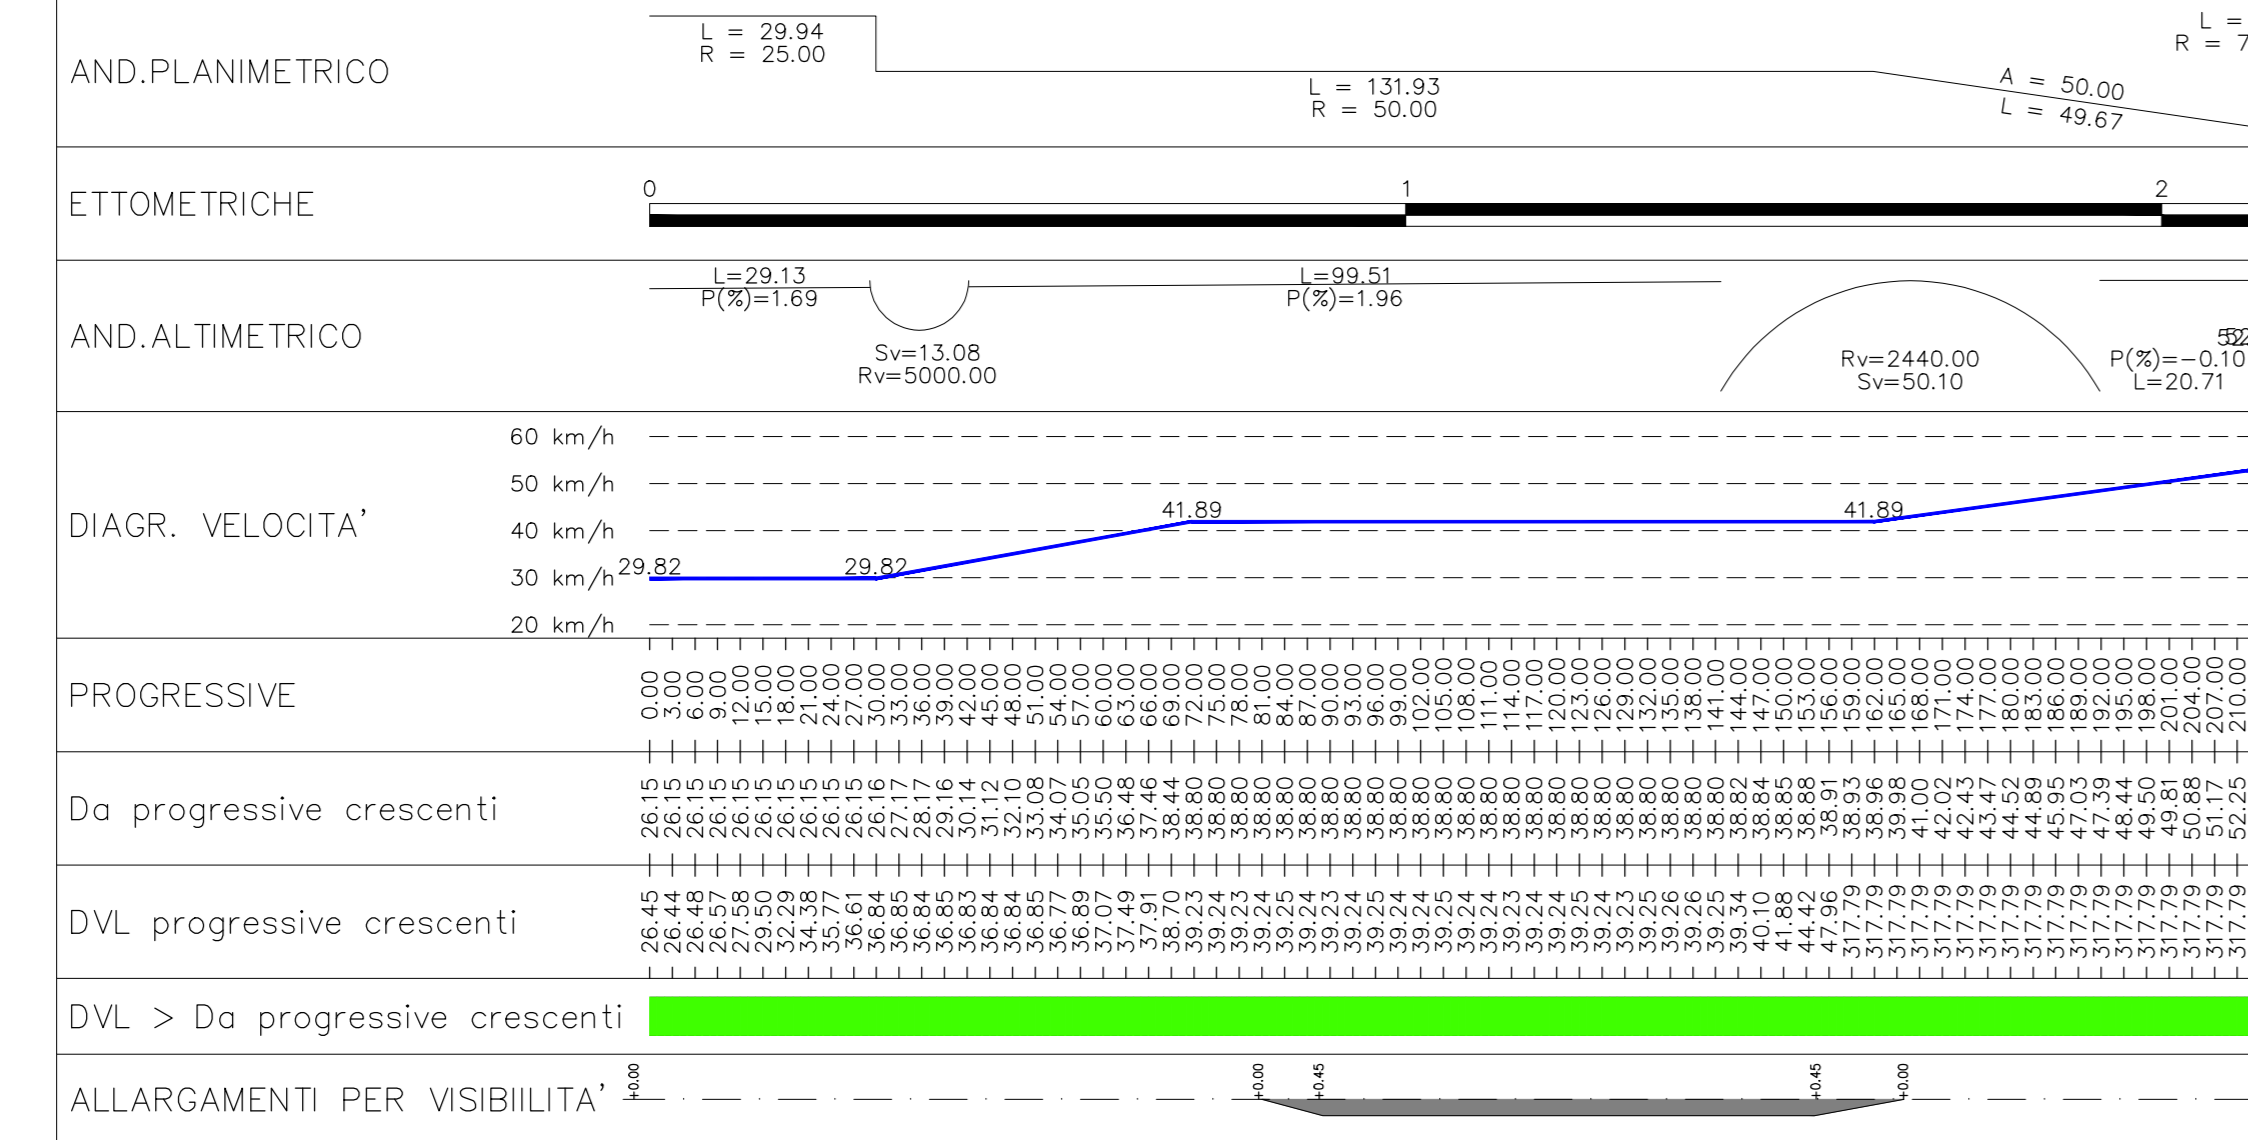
AND.PLANIMETRICO

L = 29.94
R = 25.00

L = 131.93
R = 50.00

A = 50.00
L = 49.67

L =
R = 7

ETTOMETRICHE

0
1
2

AND.ALTIMETRICO

L=29.13
P(%)=1.69

Sv=13.08
Rv=5000.00

L=99.51
P(%)=1.96

Rv=2440.00
Sv=50.10

P(%)=−0.10
L=20.71

DIAGR. VELOCITA'

60 km/h
50 km/h
40 km/h
30 km/h
20 km/h

29.82
29.82
41.89
41.89

PROGRESSIVE

0.00 3.00 6.00 9.00 12.00 15.00 18.00 21.00 24.00 27.00 30.00 33.00 36.00 39.00 42.00 45.00 48.00 51.00 54.00 57.00 60.00 63.00 66.00 69.00 72.00 75.00 78.00 81.00 84.00 87.00 90.00 93.00 96.00 99.00 102.00 105.00 108.00 111.00 114.00 117.00 120.00 123.00 126.00 129.00 132.00 135.00 138.00 141.00 144.00 147.00 150.00 153.00 156.00 159.00 162.00 165.00 168.00 171.00 174.00 177.00 180.00 183.00 186.00 189.00 192.00 195.00 198.00 201.00 204.00 207.00 210.00

Da progressive crescenti

26.15 26.15 26.15 26.15 26.15 26.15 26.15 26.15 26.15 26.16 27.17 28.17 29.16 30.14 31.12 32.10 33.08 34.07 35.05 35.50 36.48 37.46 38.44 38.80 38.80 38.80 38.80 38.80 38.80 38.80 38.80 38.80 38.80 38.80 38.80 38.80 38.80 38.80 38.80 38.80 38.80 38.80 38.80 38.80 38.80 38.80 38.80 38.82 38.84 38.85 38.88 38.91 38.93 38.96 39.98 41.00 42.02 42.43 43.47 44.52 44.89 45.95 47.03 47.39 48.44 49.50 49.81 50.88 51.17 52.25

DVL progressive crescenti

26.45 26.44 26.48 26.57 27.58 29.50 32.29 34.38 35.77 36.61 36.84 36.85 36.84 36.85 36.83 36.84 36.84 36.85 36.77 36.89 37.07 37.49 37.91 38.70 39.23 39.24 39.23 39.24 39.25 39.24 39.23 39.24 39.25 39.24 39.25 39.24 39.24 39.23 39.24 39.25 39.24 39.23 39.25 39.26 39.25 39.34 40.10 41.88 44.42 47.96 317.79 317.79 317.79 317.79 317.79 317.79 317.79 317.79 317.79 317.79 317.79 317.79 317.79 317.79 317.79 317.79 317.79 317.79 317.79 317.79 317.79

DVL > Da progressive crescenti

ALLARGAMENTI PER VISIBIILITA'

+0.00
+0.00
+0.45
+0.45
+0.00